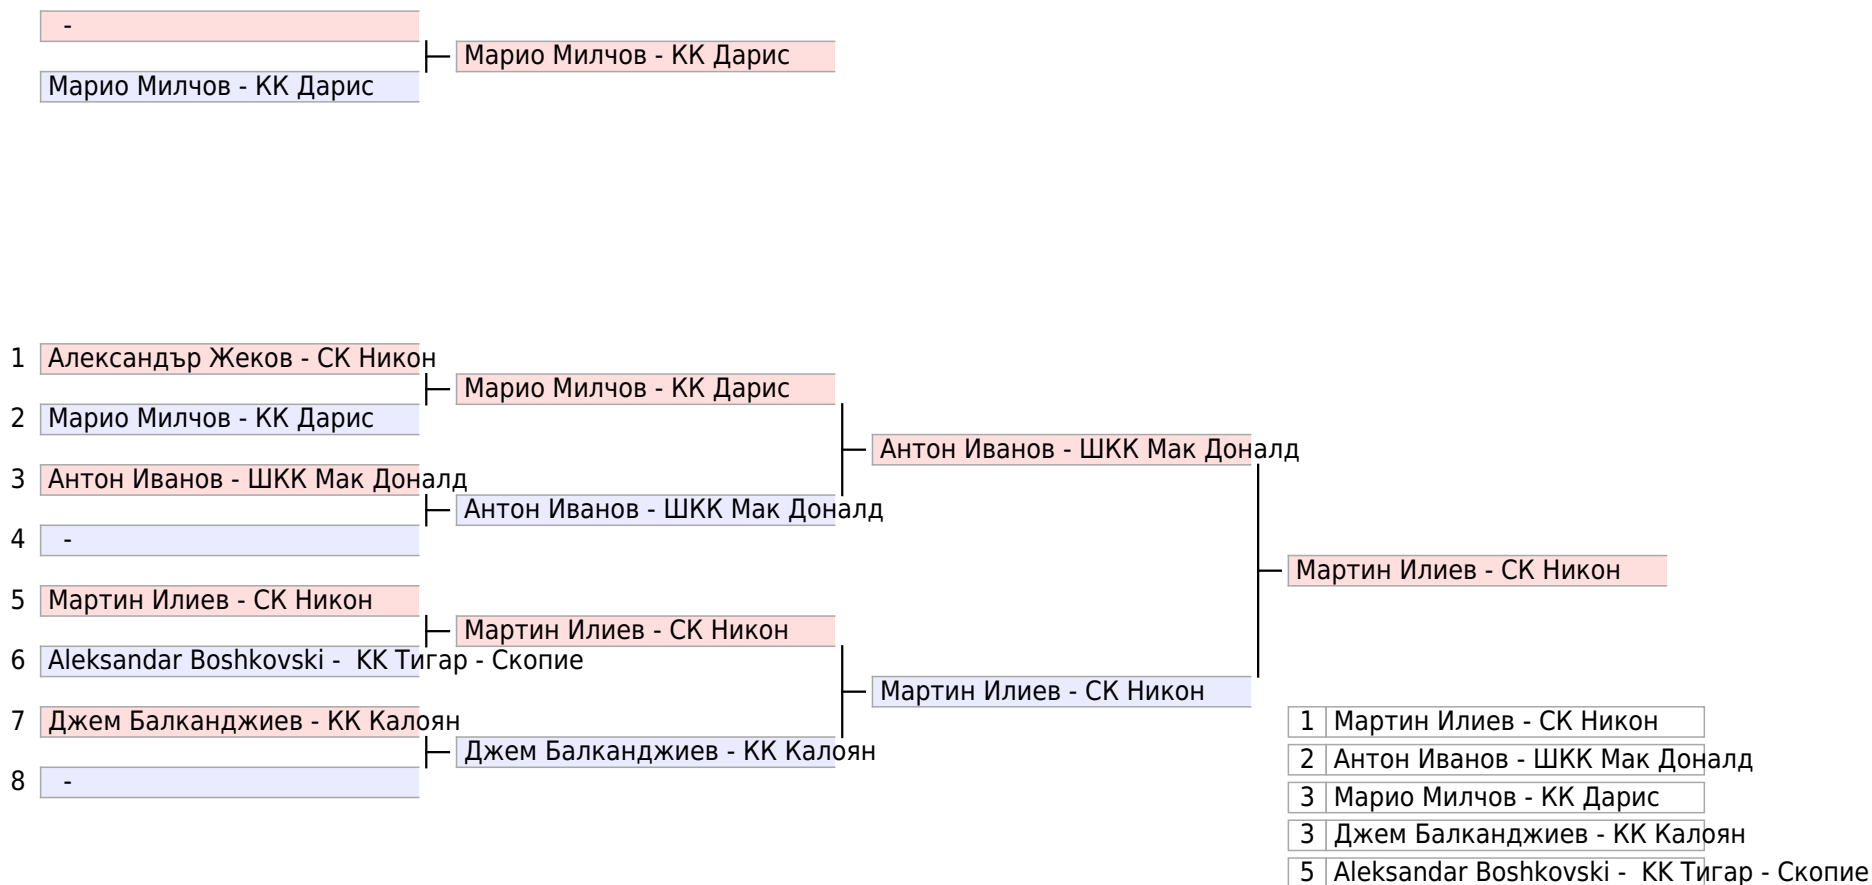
-
Марио Милчов - КК Дарис
Марио Милчов - КК Дарис

1 Александър Жеков - СК Никон
2 Марио Милчов - КК Дарис
3 Антон Иванов - ШКК Мак Доналд
4 -
5 Мартин Илиев - СК Никон
6 Aleksandar Boshkovski - КК Тигар - Скопие
7 Джем Балканджиев - КК Калоян
8 -

Марио Милчов - КК Дарис
Антон Иванов - ШКК Мак Доналд
Мартин Илиев - СК Никон
Джем Балканджиев - КК Калоян

Антон Иванов - ШКК Мак Доналд
Мартин Илиев - СК Никон

Мартин Илиев - СК Никон

| 1 | Мартин Илиев - СК Никон |
| 2 | Антон Иванов - ШКК Мак Доналд |
| 3 | Марио Милчов - КК Дарис |
| 3 | Джем Балканджиев - КК Калоян |
| 5 | Aleksandar Boshkovski - КК Тигар - Скопие |